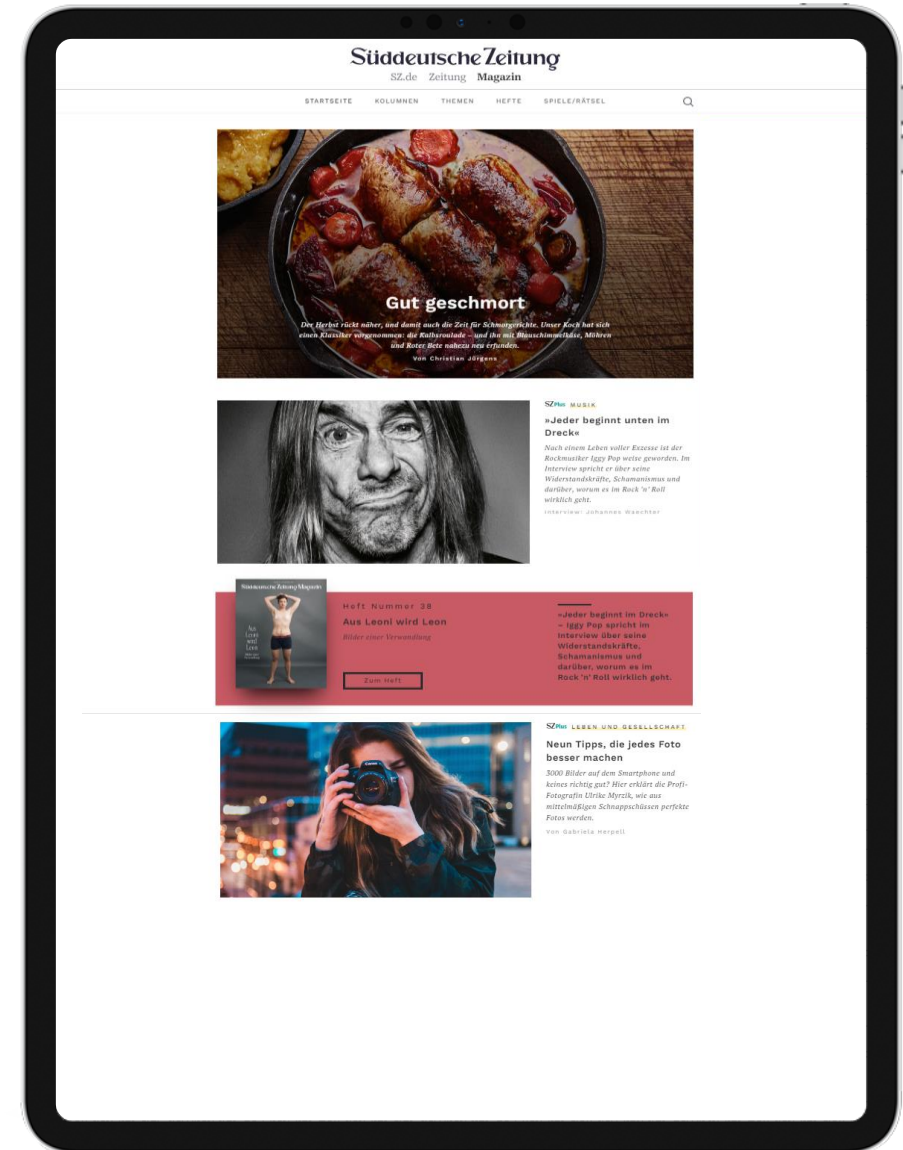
Süddeutsche Zeitung
SZ.de Zeitung Magazin

STARTSEITE KOLUMNEN THEMEN HEFTE SPIELE/RÄTSEL

Gut geschmort

Der Herbst rückt näher, und damit auch die Zeit für Schmorgerichte. Unser Koch hat sich einen Klassiker vorgenommen: die Kalbsroulade – und ihn mit Blauschimmelkäse, Möhren und Roter Bete nahezu neu erfunden.

Von Christian Jürgens

SZ Plus MUSIK

»Jeder beginnt unten im Dreck«

Nach einem Leben voller Exzesse ist der Rockmusiker Iggy Pop weise geworden. Im Interview spricht er über seine Widerstandskräfte, Schamanismus und darüber, worum es im Rock 'n' Roll wirklich geht.

Interview: Johannes Waechter

Süddeutsche Zeitung Magazin

Aus Leoni wird Leon

Heft Nummer 38

Aus Leoni wird Leon

Bilder einer Verwandlung

Zum Heft

»Jeder beginnt im Dreck« – Iggy Pop spricht im Interview über seine Widerstandskräfte, Schamanismus und darüber, worum es im Rock 'n' Roll wirklich geht.

SZ Plus LEBEN UND GESELLSCHAFT

Neun Tipps, die jedes Foto besser machen

3000 Bilder auf dem Smartphone und keines richtig gut? Hier erklärt die Profi-Fotografin Ulrike Myrzik, wie aus mittelmäßigen Schnappschüssen perfekte Fotos werden.

Von Gabriela Herpell